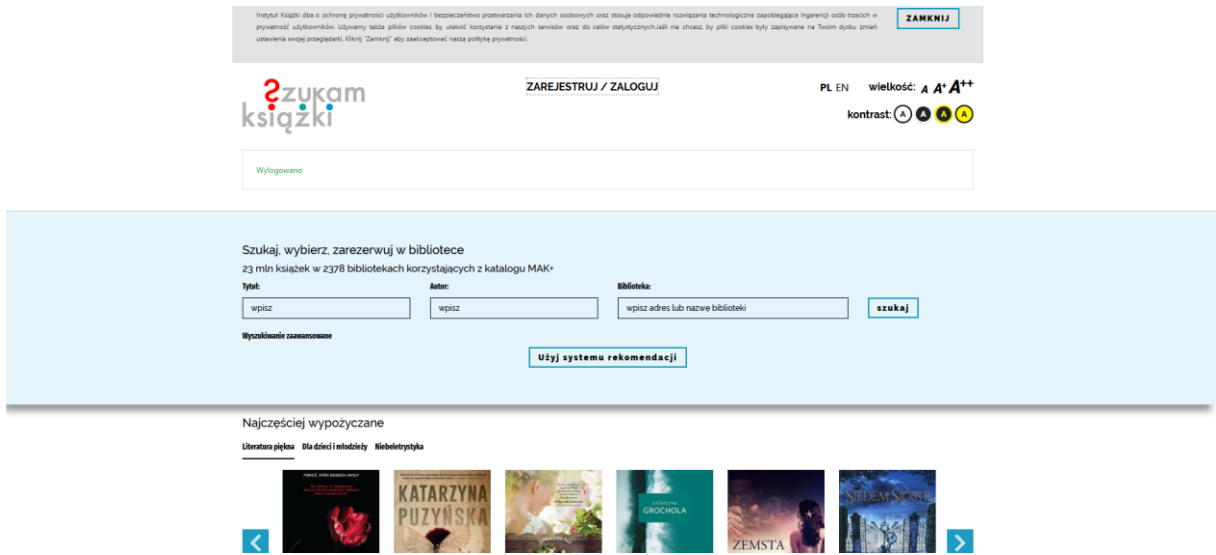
Instytut Książki dba o ochronę prywatności użytkowników i bezpieczeństwo przetwarzania ich danych osobowych oraz stosuje odpowiednie rozwiązania technologiczne zapobiegające ingerencji osób trzecich w prywatność użytkowników. Używamy także plików cookies, by ułatwić korzystanie z naszych serwisów oraz do celów statystycznych.Jeśli nie chcesz, by pliki cookies były zapisywane na Twoim dysku zmień ustawienia swojej przeglądarki. Kliknij "Zamknij" aby zaakceptować naszą politykę prywatności.

ZAMKNIJ

Szukam książki

ZAREJESTRUJ / ZALOGUJ

PL EN wielkość: A A+ A++

kontrast: A A A A

Wylogowano

Szukaj, wybierz, zarezerwuj w bibliotece

23 mln książek w 2378 bibliotekach korzystających z katalogu MAK+

Tytuł: wpisz

Autor: wpisz

Biblioteka: wpisz adres lub nazwę biblioteki

szukaj

Wyszukiwanie zaawansowane

Użyj systemu rekomendacji

Najczęściej wypożyczane

Literatura piękna Dla dzieci i młodzieży Niebeletrystyka

KATARZYNA PUZYŃSKA

KATARZYNA GROCHOLA

ZEMSTA

SIEDEM SIÓSTR